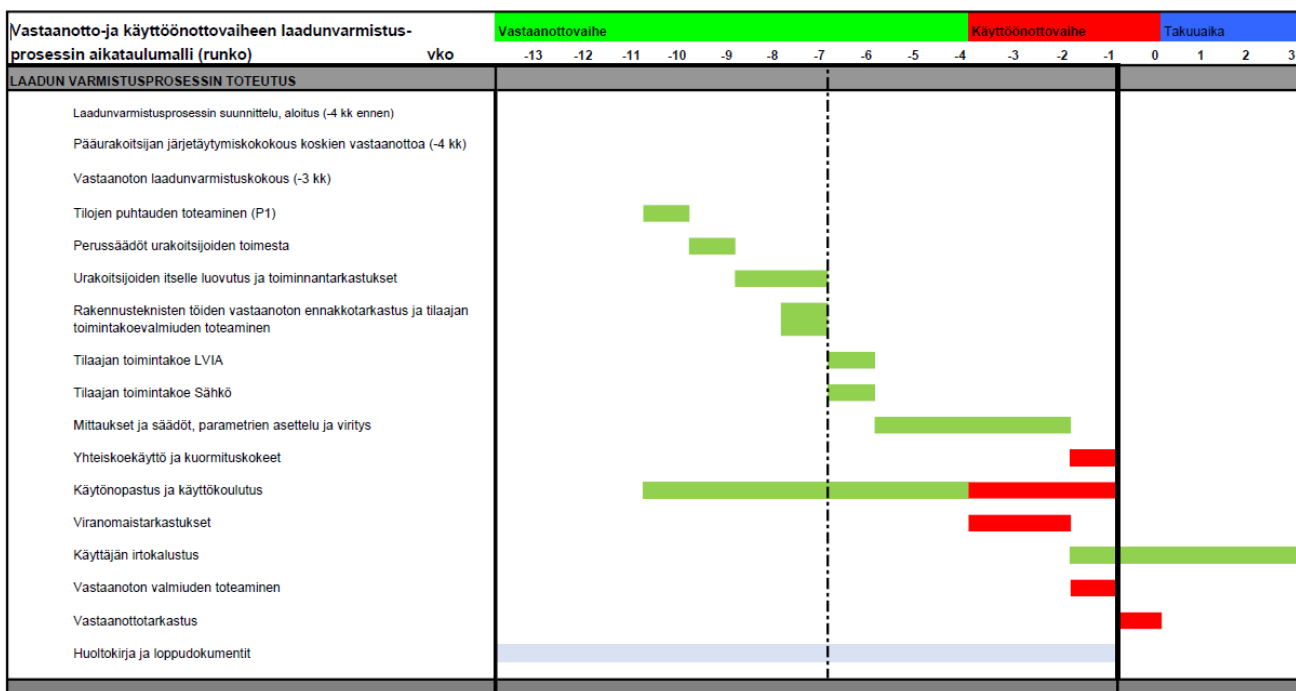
Vastaanotto-ja käyttöönottovaiheen laadunvarmistusprosessin aikataulumalli (runko)

vko

Vastaanottovaihe

Käyttöönottovaihe

Takuuaika

-13 -12 -11 -10 -9 -8 -7 -6 -5 -4 -3 -2 -1 0 1 2 3

LAADUN VARMISTUSPROSESSIN TOTEUTUS

Laadunvarmistusprosessin suunnittelu, aloitus (-4 kk ennen)

Pääurakoitsijan järjetäytymiskokokous koskien vastaanottoa (-4 kk)

Vastaanoton laadunvarmistuskokous (-3 kk)

Tilojen puhtauden toteaminen (P1)

Perussäädöt urakoitsijoiden toimesta

Urakoitsijoiden itselle luovutus ja toiminnantarkastukset

Rakennusteknisten töiden vastaanoton ennakkotarkastus ja tilaajan toimintakoevalmiuden toteaminen

Tilaajan toimintakoe LVIA

Tilaajan toimintakoe Sähkö

Mittaukset ja säädöt, parametrien asettelu ja viritys

Yhteiskoekäyttö ja kuormituskokeet

Käytönopastus ja käyttökoulutus

Viranomaistarkastukset

Käyttäjän irtokalustus

Vastaanoton valmiuden toteaminen

Vastaanottotarkastus

Huoltokirja ja loppudokumentit